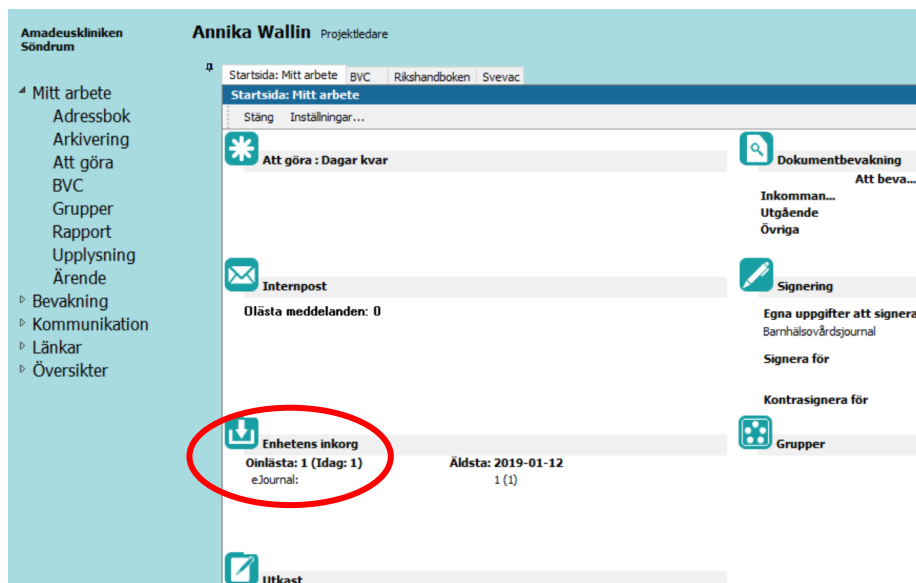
Amadeuskliniken Söndrum

Annika Wallin Projektledare

Mitt arbete
Adressbok
Arkivering
Att göra
BVC
Grupper
Rapport
Upplysning
Ärende
Bevakning
Kommunikation
Länkar
Översikter

Startsida: Mitt arbete | BVC | Rikshandboken | Svevac

Startsida: Mitt arbete

Stäng Inställningar...

Att göra : Dagar kvar

Dokumentbevakning
Att beva...
Inkomman...
Utgående
Övriga

Internpost
Olästa meddelanden: 0

Signering
Egna uppgifter att signera
Barnhälsovårdsjournal
Signera för
Kontrasignera för

Enhetens inkorg
Oinlästa: 1 (Idag: 1) Äldsta: 2019-01-12
eJournal: 1 (1)

Grupper

Utkast